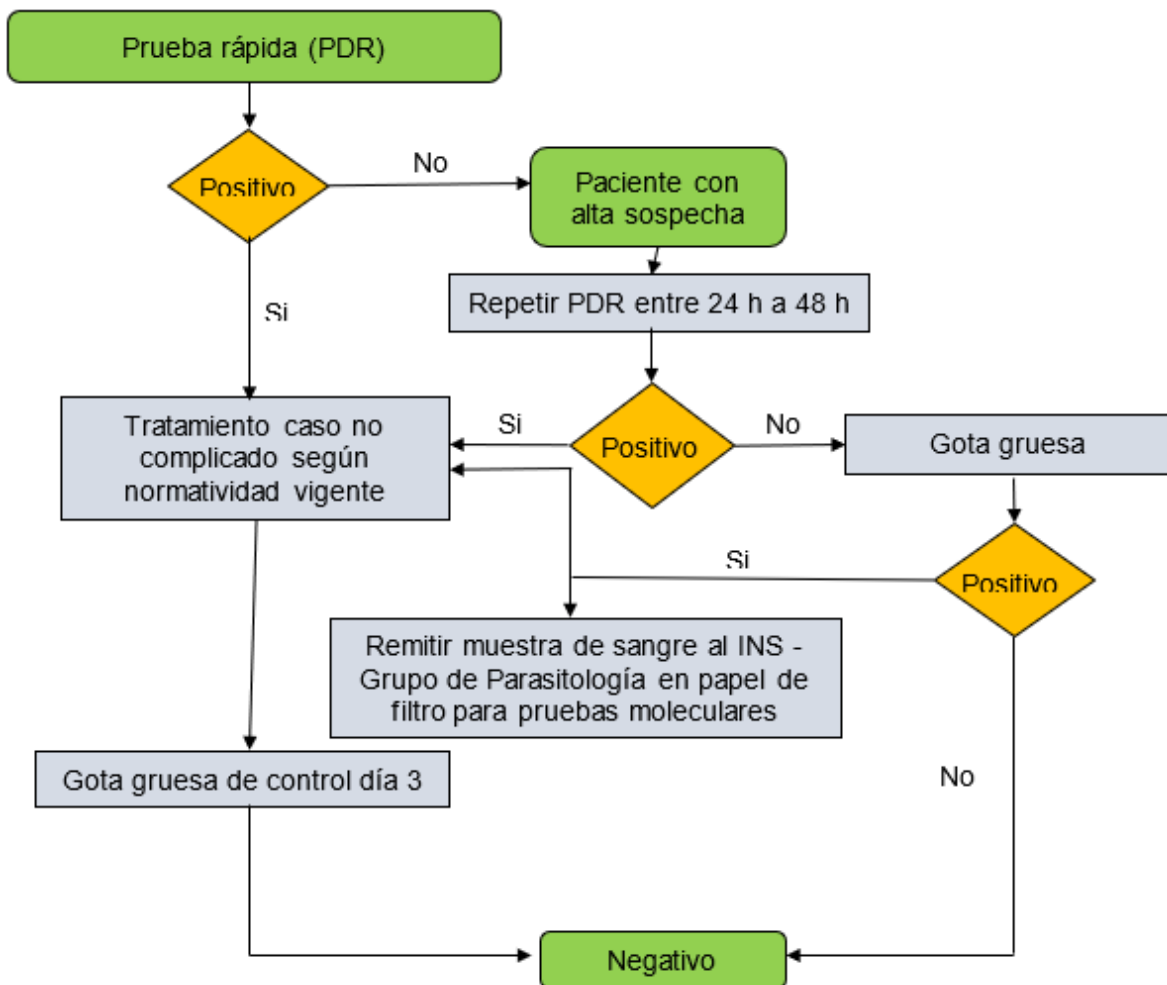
Prueba rápida (PDR)

Positivo

No

Paciente con alta sospecha

Si

Repetir PDR entre 24 h a 48 h

Tratamiento caso no complicado según normatividad vigente

Si

Positivo

No

Gota gruesa

Si

Positivo

Remitir muestra de sangre al INS - Grupo de Parasitología en papel de filtro para pruebas moleculares

Gota gruesa de control día 3

No

Negativo